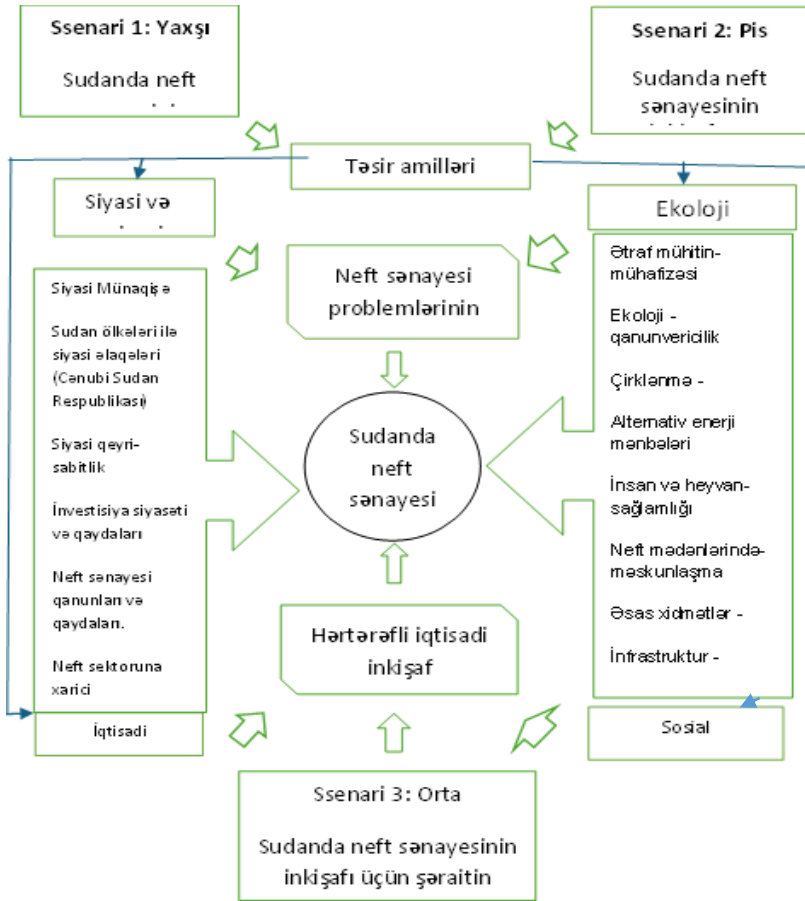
Ssenari 1: Yaxşı

Sudanda neft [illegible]

Ssenari 2: Pis

Sudanda neft sənayesinin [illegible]

Təsir amilləri

Siyasi və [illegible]

Ekoloji

Neft sənayesi problemlərinin

Siyasi Münaqişə

Sudan ölkələri ilə siyasi əlaqələri (Cənubi Sudan Respublikası)

Siyasi qeyri-sabitlik

İnvestisiya siyasəti və qaydaları

Neft sənayesi qanunları və qaydaları.

Neft sektoruna xarici

Ətraf mühitin-mühafizəsi

Ekoloji - qanunvericilik

Çirklənmə -

Alternativ enerji mənbələri

İnsan və heyvan-sağlamlığı

Neft mədənlərində-məskunlaşma

Əsas xidmətlər -

İnfrastruktur -

Sudanda neft sənayesi

Hərtərəfli iqtisadi inkişaf

İqtisadi

Sosial

Ssenari 3: Orta

Sudanda neft sənayesinin inkişafı üçün şəraitin